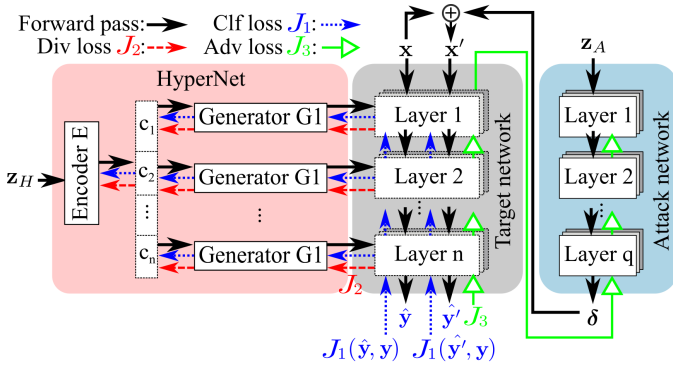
Forward pass:
Clf loss $J_1$:
Div loss $J_2$:
Adv loss $J_3$:
$\oplus$
$\mathbf{x}$
$\mathbf{x}'$
$\mathbf{z}_A$
HyperNet
$\mathbf{z}_H$
Encoder E
$c_1$
$c_2$
$\vdots$
$c_n$
Generator G1
Generator G1
$\vdots$
Generator G1
Layer 1
Layer 2
$\vdots$
Layer n
Target network
$J_2$
$\hat{\mathbf{y}}$
$\hat{\mathbf{y}}'$
$J_3$
$J_1(\hat{\mathbf{y}}, \mathbf{y})$
$J_1(\hat{\mathbf{y}}', \mathbf{y})$
Layer 1
Layer 2
$\vdots$
Layer q
Attack network
$\boldsymbol{\delta}$